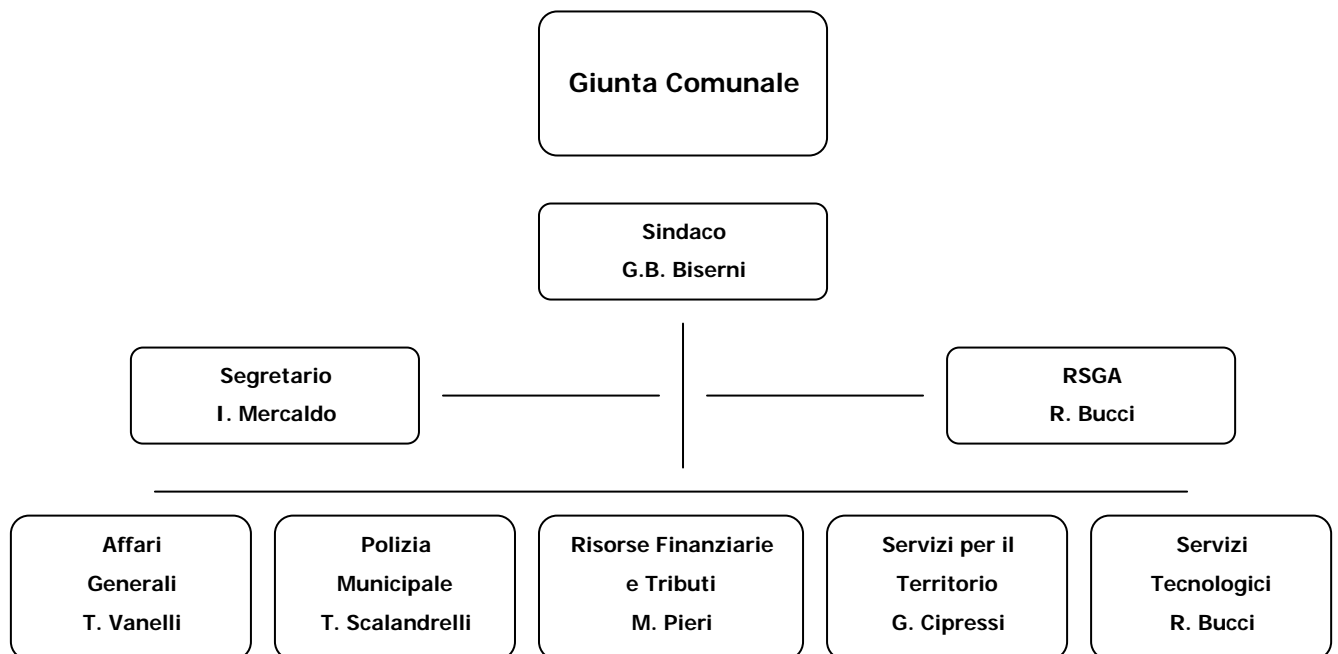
Giunta Comunale

Sindaco
G.B. Biserni

Segretario
I. Mercaldo

RSGA
R. Bucci

Affari Generali
T. Vanelli

Polizia Municipale
T. Scalandrelli

Risorse Finanziarie e Tributi
M. Pieri

Servizi per il Territorio
G. Cipressi

Servizi Tecnologici
R. Bucci